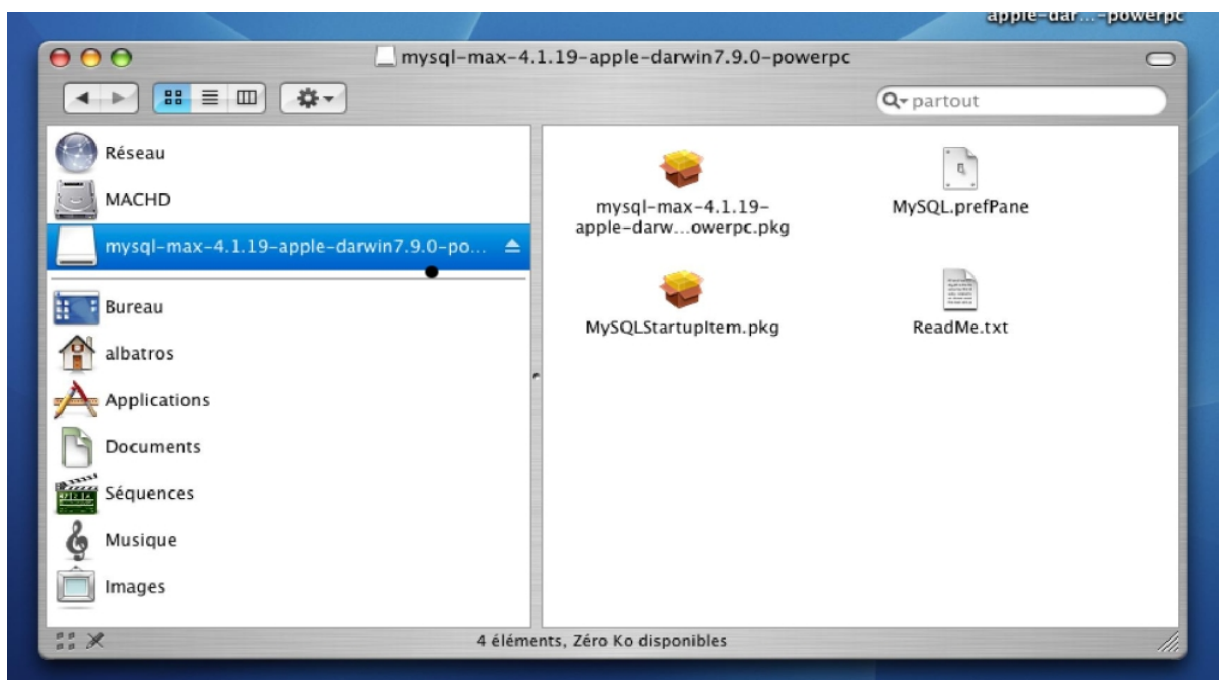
apple-dar...-powerpc

mysql-max-4.1.19-apple-darwin7.9.0-powerpc

partout

Réseau
MACHD
mysql-max-4.1.19-apple-darwin7.9.0-po...
Bureau
albatros
Applications
Documents
Séquences
Musique
Images

mysql-max-4.1.19-apple-darw...owerpc.pkg
MySQL.prefPane
MySQLStartupItem.pkg
ReadMe.txt

4 éléments, Zéro Ko disponibles